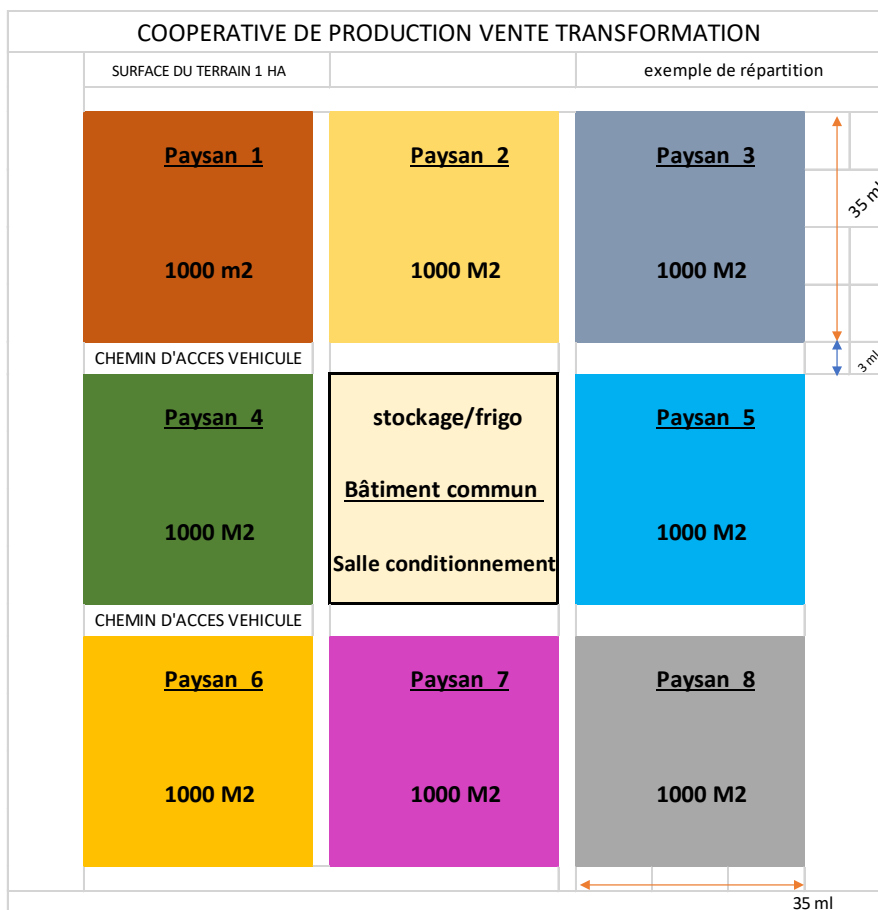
COOPERATIVE DE PRODUCTION VENTE TRANSFORMATION

SURFACE DU TERRAIN 1 HA

exemple de répartition

Paysan 1

1000 m2

Paysan 2

1000 M2

Paysan 3

1000 M2

35 m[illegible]

CHEMIN D'ACCES VEHICULE

3 m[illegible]

Paysan 4

1000 M2

stockage/frigo

Bâtiment commun

Salle conditionnement

Paysan 5

1000 M2

CHEMIN D'ACCES VEHICULE

Paysan 6

1000 M2

Paysan 7

1000 M2

Paysan 8

1000 M2

35 ml